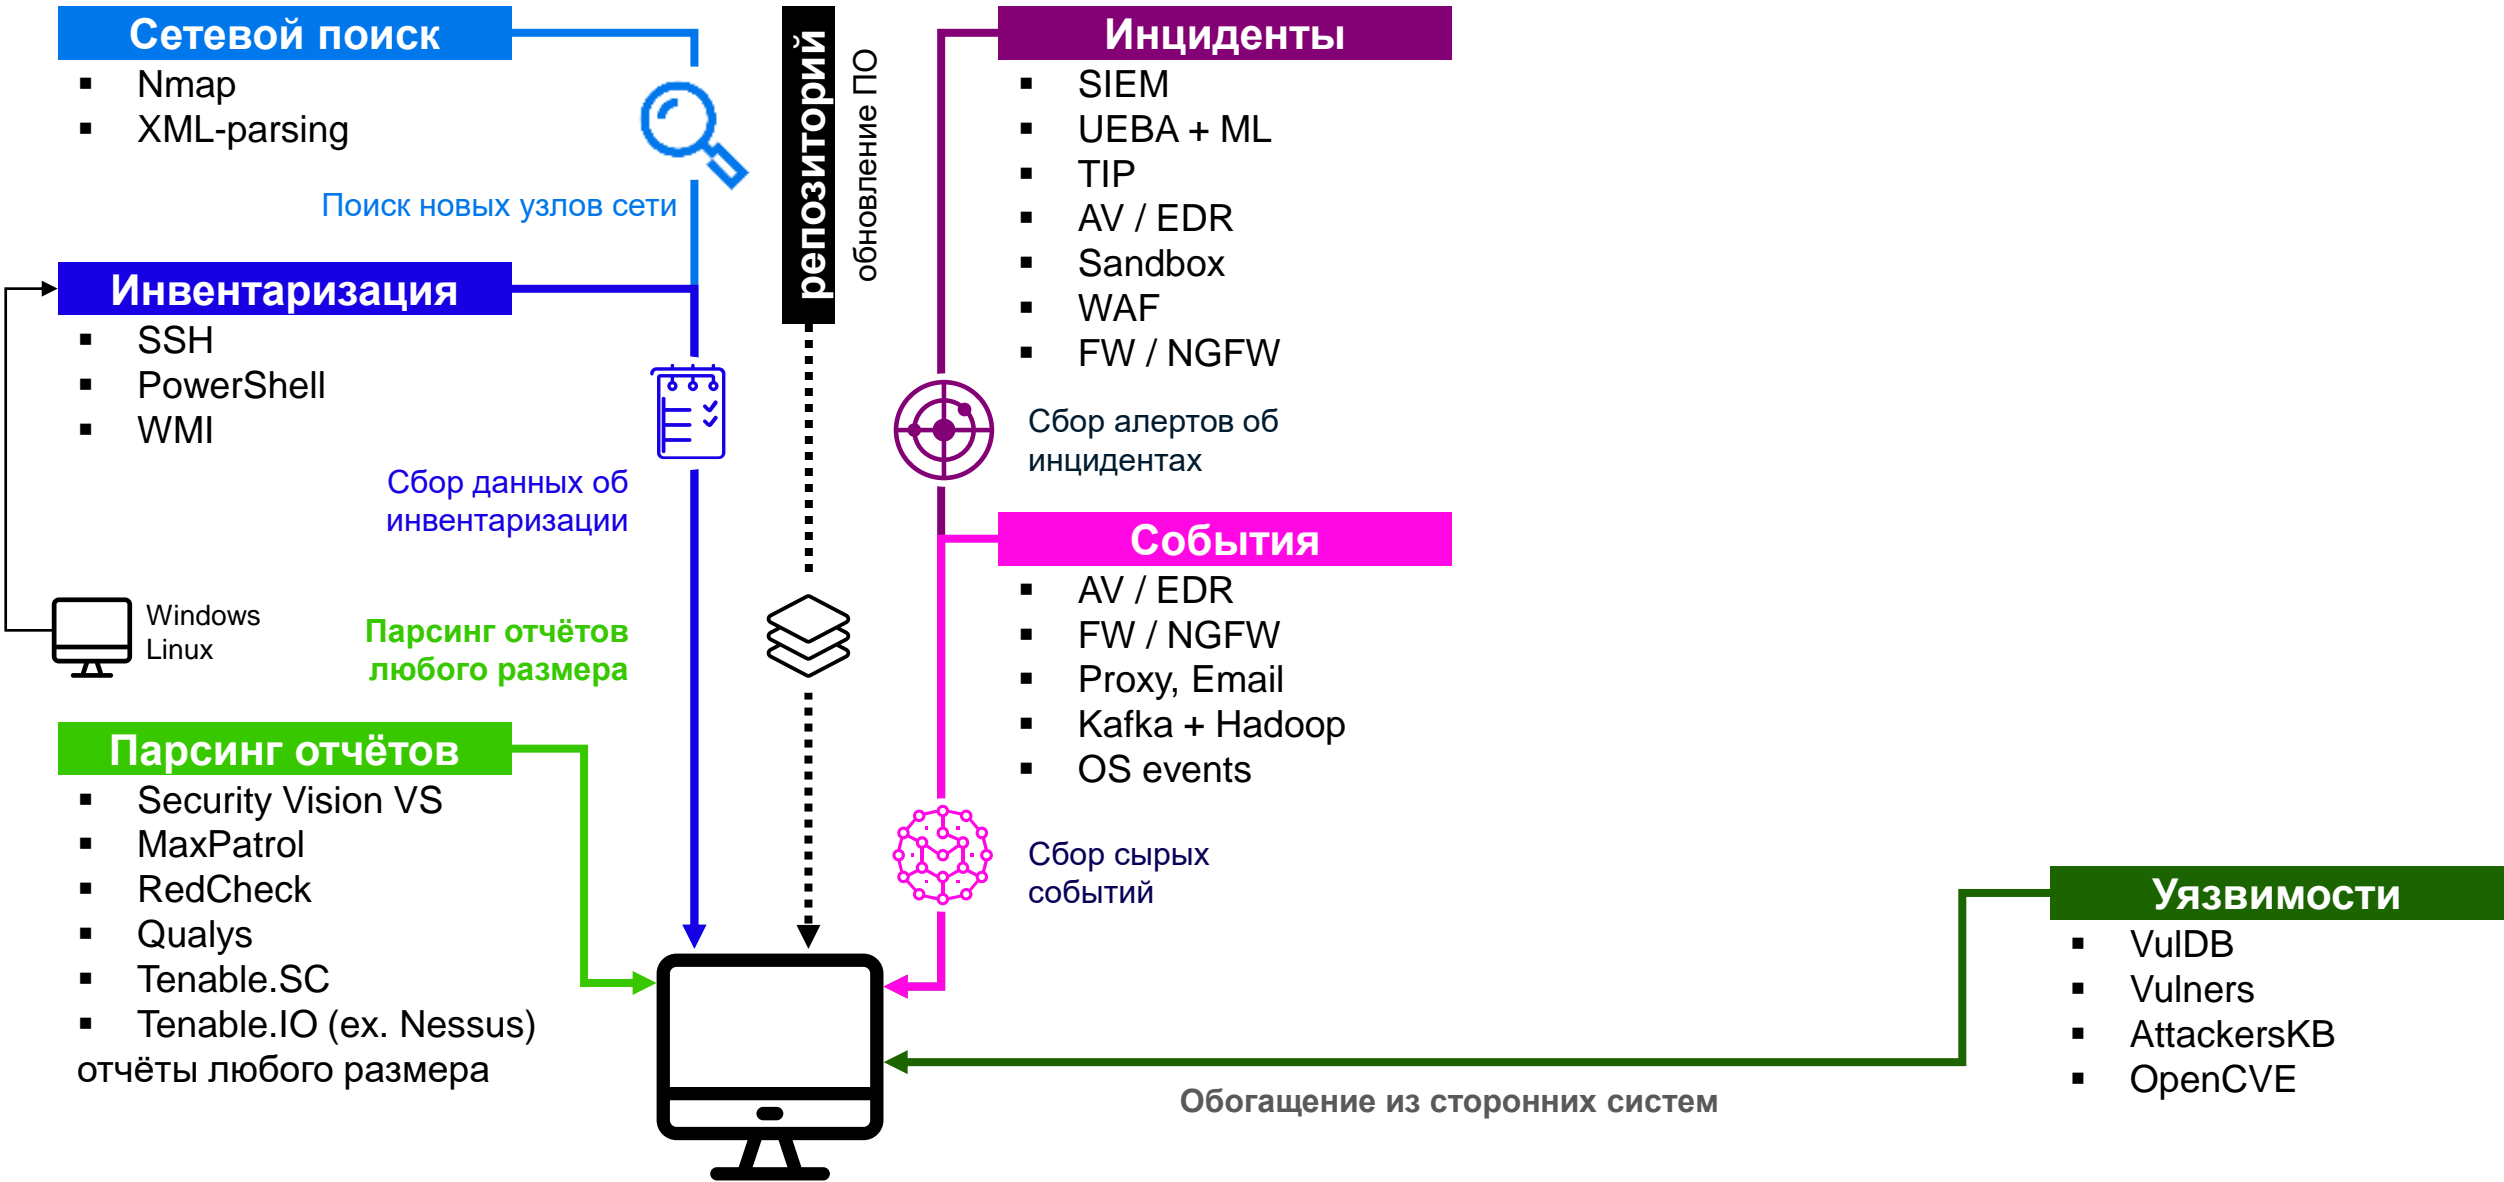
Сетевой поиск
- Nmap
- XML-parsing

Поиск новых узлов сети

Инвентаризация
- SSH
- PowerShell
- WMI

Сбор данных об инвентаризации

Windows
Linux

Парсинг отчётов любого размера

Парсинг отчётов
- Security Vision VS
- MaxPatrol
- RedCheck
- Qualys
- Tenable.SC
- Tenable.IO (ex. Nessus)
отчёты любого размера

репозиторий
обновление ПО

Инциденты
- SIEM
- UEBA + ML
- TIP
- AV / EDR
- Sandbox
- WAF
- FW / NGFW

Сбор алертов об инцидентах

События
- AV / EDR
- FW / NGFW
- Proxy, Email
- Kafka + Hadoop
- OS events

Сбор сырых событий

Уязвимости
- VulDB
- Vulners
- AttackersKB
- OpenCVE

Обогащение из сторонних систем